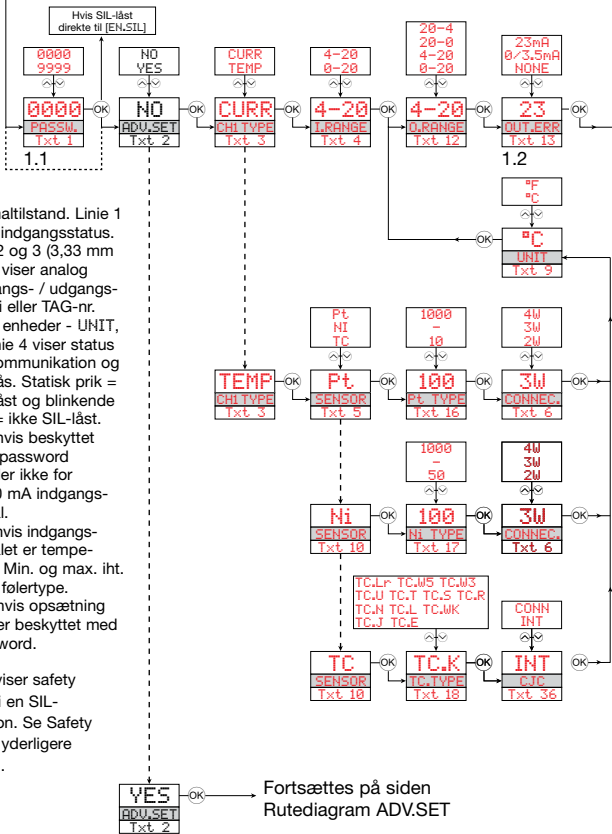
Hvis SIL-låst direkte til [EN.SIL]

0000
9999

0000
PASSW.
Txt 1
1.1

NO
YES

NO
ADV.SET
Txt 2

CURR
TEMP

CURR
CH1 TYPE
Txt 3

4-20
0-20

4-20
I.RANGE
Txt 4

20-4
20-0
4-20
0-20

4-20
O.RANGE
Txt 12

23mA
0/3,5mA
NONE

23
OUT.ERR
Txt 13
1.2

°F
°C

°C
UNIT
Txt 9

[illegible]altilstand. Linie 1 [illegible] indgangsstatus. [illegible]2 og 3 (3,33 mm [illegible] viser analog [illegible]angs- / udgangs- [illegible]i eller TAG-nr. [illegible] enheder - UNIT, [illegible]ie 4 viser status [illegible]ommunikation og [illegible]ås. Statisk prik = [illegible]åst og blinkende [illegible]= ikke SIL-låst. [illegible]vis beskyttet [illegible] password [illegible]er ikke for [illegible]0 mA indgangs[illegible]l. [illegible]vis indgangs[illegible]let er tempe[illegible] Min. og max. iht. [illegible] følertype. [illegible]vis opsætning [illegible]er beskyttet med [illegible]word.

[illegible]viser safety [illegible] en SIL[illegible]on. Se Safety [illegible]yderligere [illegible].

Pt
NI
TC

TEMP
CH1 TYPE
Txt 3

Pt
SENSOR
Txt 5

1000
-
10

100
Pt TYPE
Txt 16

4W
3W
2W

3W
CONNEC.
Txt 6

1000
-
50

Ni
SENSOR
Txt 10

100
Ni TYPE
Txt 17

4W
3W
2W

3W
CONNEC.
Txt 6

TC.Lr TC.W5 TC.W3
TC.U TC.T TC.S TC.R
TC.N TC.L TC.WK
TC.J TC.E

TC
SENSOR
Txt 10

TC.K
TC.TYPE
Txt 18

CONN
INT

INT
CJC
Txt 36

YES
ADV.SET
Txt 2

Fortsættes på siden
Rutediagram ADV.SET

OK